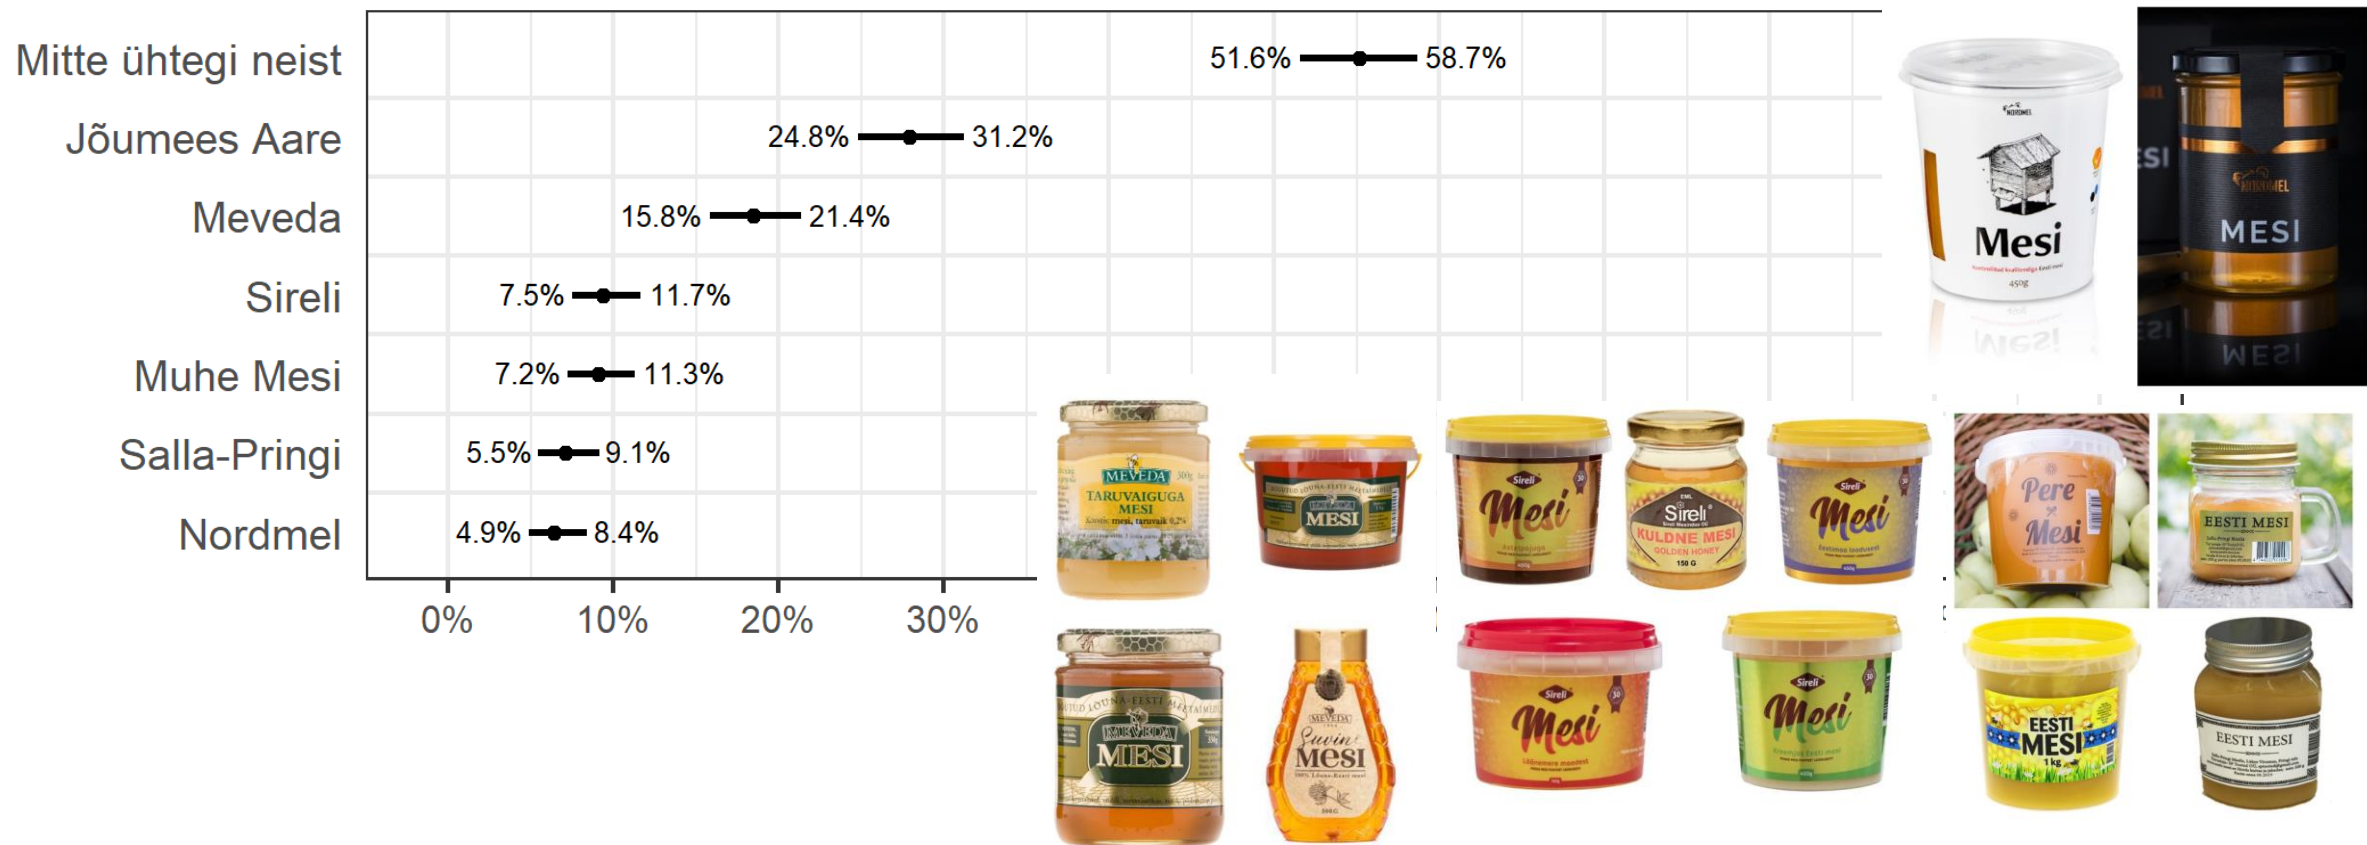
Mitte ühtegi neist 51.6% 58.7%
Jõumees Aare 24.8% 31.2%
Meveda 15.8% 21.4%
Sireli 7.5% 11.7%
Muhe Mesi 7.2% 11.3%
Salla-Pringi 5.5% 9.1%
Nordmel 4.9% 8.4%

0% 10% 20% 30%

Mesi
MESI
MEVEDA TARUVAIGUGA MESI
MESI
Sireli Mesi
Sireli KULDNE MESI
Sireli Mesi
Pere Mesi
EESTI MESI
MEVEDA MESI
MEVEDA Suvine MESI
Sireli Mesi
Sireli Mesi
EESTI MESI 1 kg
EESTI MESI